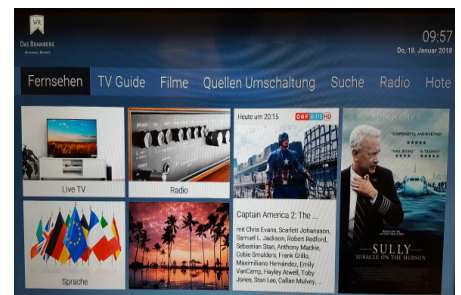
VR
DAS BRANDBERG

09:57
Do, 18. Januar 2018

Fernsehen TV Guide Filme Quellen Umschaltung Suche Radio Hote

Live TV

Radio

Heute um 20:15 ORF eins HD

Captain America 2: The ...

mit Chris Evans, Scarlett Johansson, Samuel L. Jackson, Robert Redford, Sebastian Stan, Anthony Mackie, Cobie Smulders, Frank Grillo, Maximiliano Hernández, Emily VanCamp, Hayley Atwell, Toby Jones, Stan Lee, Callan Mulvey, ...

Sprache

SULLY
MIRACLE ON THE HUDSON